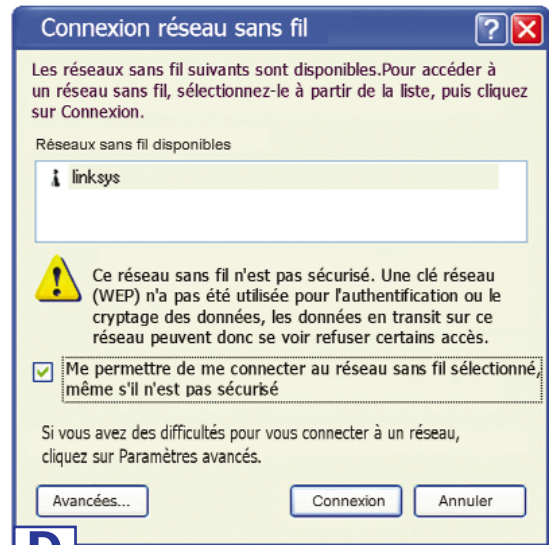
Connexion réseau sans fil

Les réseaux sans fil suivants sont disponibles.Pour accéder à un réseau sans fil, sélectionnez-le à partir de la liste, puis cliquez sur Connexion.

Réseaux sans fil disponibles

linksys

Ce réseau sans fil n'est pas sécurisé. Une clé réseau (WEP) n'a pas été utilisée pour l'authentification ou le cryptage des données, les données en transit sur ce réseau peuvent donc se voir refuser certains accès.

Me permettre de me connecter au réseau sans fil sélectionné, même s'il n'est pas sécurisé

Si vous avez des difficultés pour vous connecter à un réseau, cliquez sur Paramètres avancés.

Avancées... Connexion Annuler

D